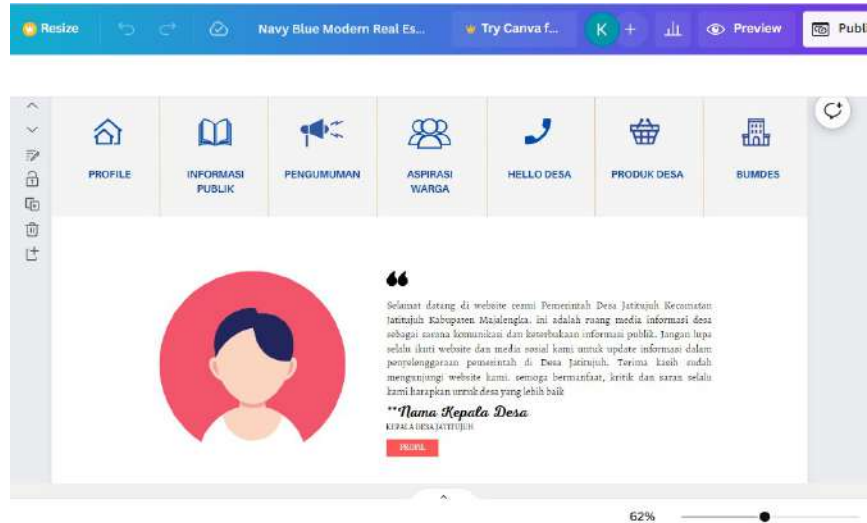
Resize

Navy Blue Modern Real Es...

Try Canva f...

K

Preview

Publ

PROFILE

INFORMASI PUBLIK

PENGUMUMAN

ASPIRASI WARGA

HELLO DESA

PRODUK DESA

BUMDES

❝

Selamat datang di website resmi Pemerintah Desa Jatitujuh Kecamatan Jatitujuh Kabupaten Majalengka. ini adalah ruang media informasi desa sebagai sarana komunikasi dan keterbukaan informasi publik. Jangan lupa selalu ikuti website dan media sosial kami untuk update informasi dalam penyelenggaraan pemerintah di Desa Jatitujuh. Terima kasih sudah mengunjungi website kami. semoga bermanfaat, kritik dan saran selalu kami harapkan untuk desa yang lebih baik

**Nama Kepala Desa

KEPALA DESA JATITUJUH

PROFIL

62%